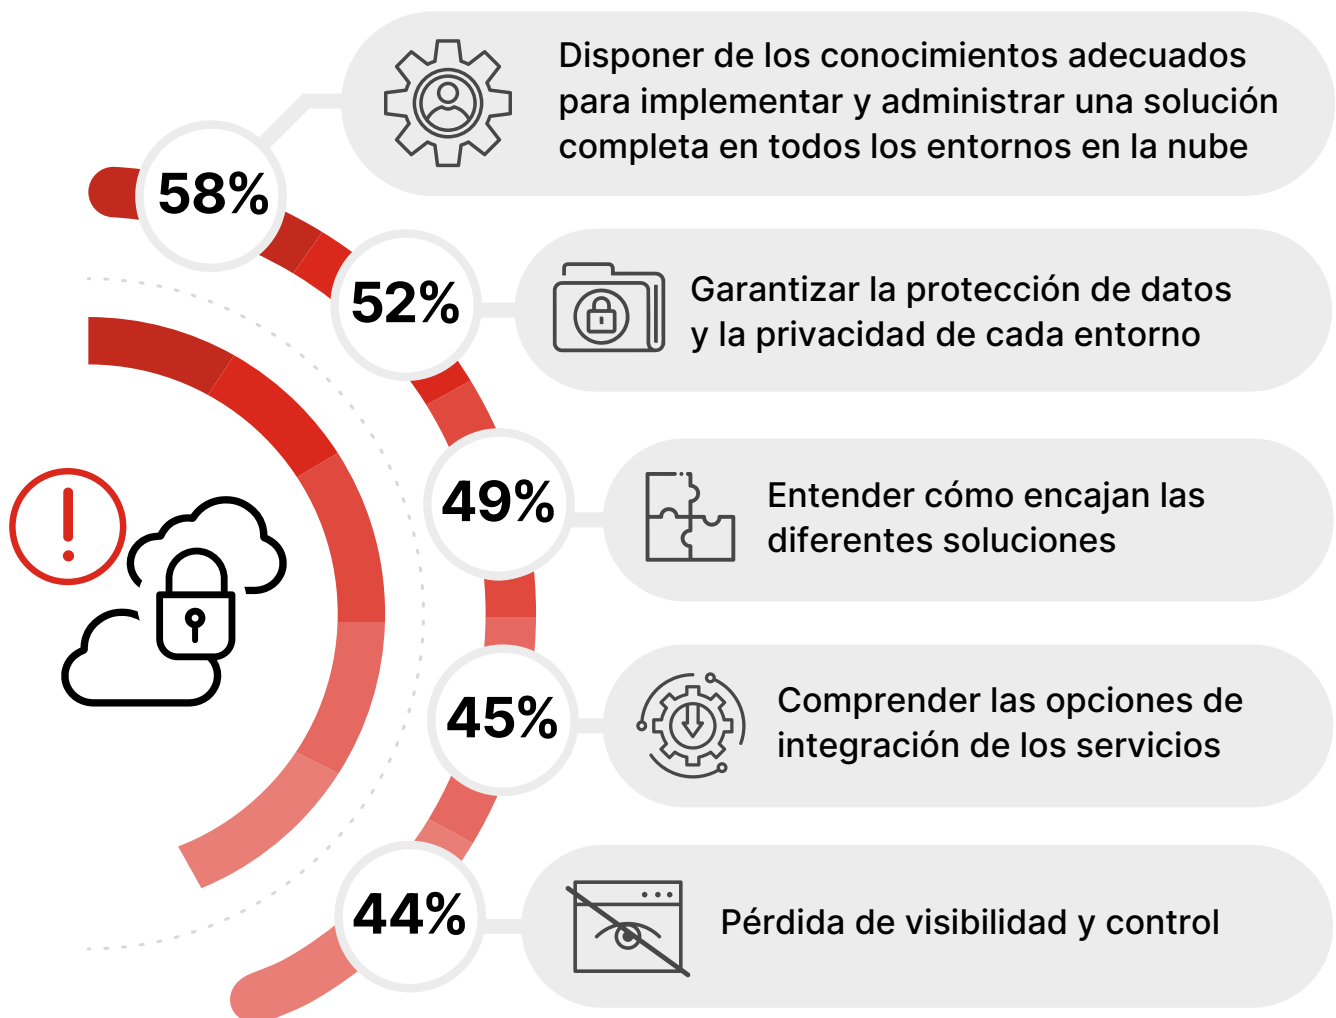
58%

Disponer de los conocimientos adecuados para implementar y administrar una solución completa en todos los entornos en la nube

52%

Garantizar la protección de datos y la privacidad de cada entorno

49%

Entender cómo encajan las diferentes soluciones

45%

Comprender las opciones de integración de los servicios

44%

Pérdida de visibilidad y control